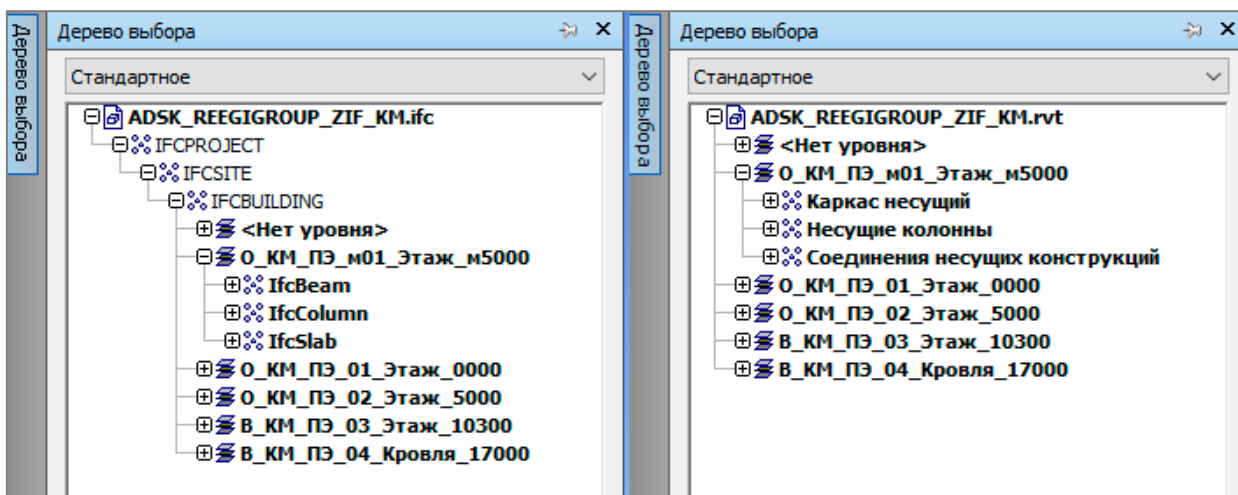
Дерево выбора

Дерево выбора

Стандартное

ADSK_REEGIGROUP_ZIF_KM.ifc
IFCPROJECT
IFCSITE
IFCBUILDING
<Нет уровня>
O_КМ_ПЭ_м01_Этаж_м5000
IfcBeam
IfcColumn
IfcSlab
O_КМ_ПЭ_01_Этаж_0000
O_КМ_ПЭ_02_Этаж_5000
B_КМ_ПЭ_03_Этаж_10300
B_КМ_ПЭ_04_Кровля_17000

Дерево выбора

Дерево выбора

Стандартное

ADSK_REEGIGROUP_ZIF_KM.rvt
<Нет уровня>
O_КМ_ПЭ_м01_Этаж_м5000
Каркас несущий
Несущие колонны
Соединения несущих конструкций
O_КМ_ПЭ_01_Этаж_0000
O_КМ_ПЭ_02_Этаж_5000
B_КМ_ПЭ_03_Этаж_10300
B_КМ_ПЭ_04_Кровля_17000